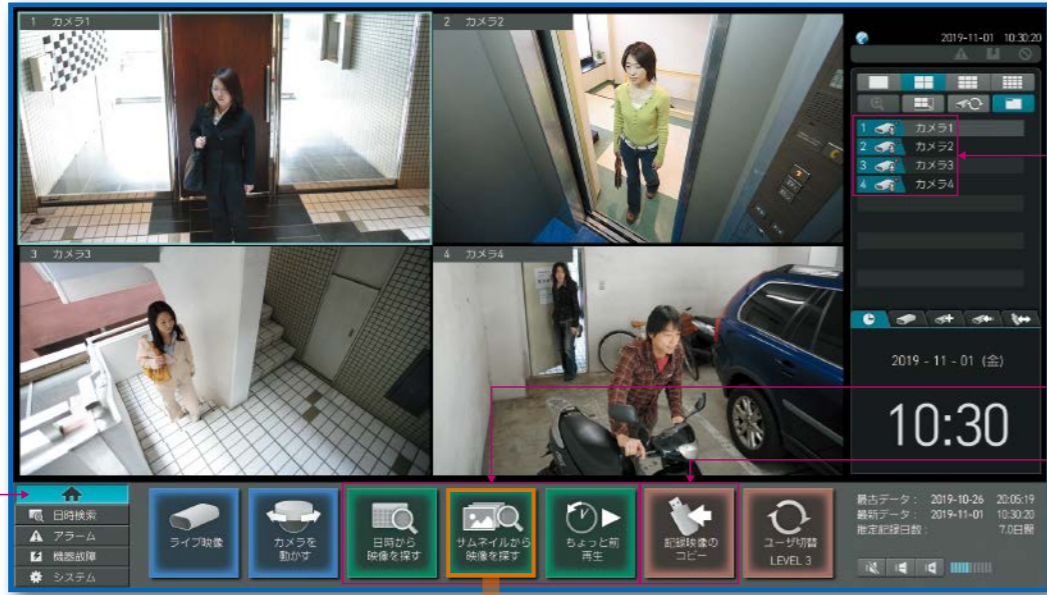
1 カメラ1

2 カメラ2

3 カメラ3

4 カメラ4

2019-11-01 10:30:20

1 カメラ1
2 カメラ2
3 カメラ3
4 カメラ4

2019 - 11 - 01 (金)

10:30

日時検索
アラーム
機器故障
システム

ライブ映像

カメラを動かす

日時から映像を探す

サムネイルから映像を探す

ちょっと前再生

記録映像のコピー

ユーザ切替 LEVEL 3

最古データ： 2019-10-26 20:05:19
最新データ： 2019-11-01 10:30:20
推定記録日数： 7.0日間